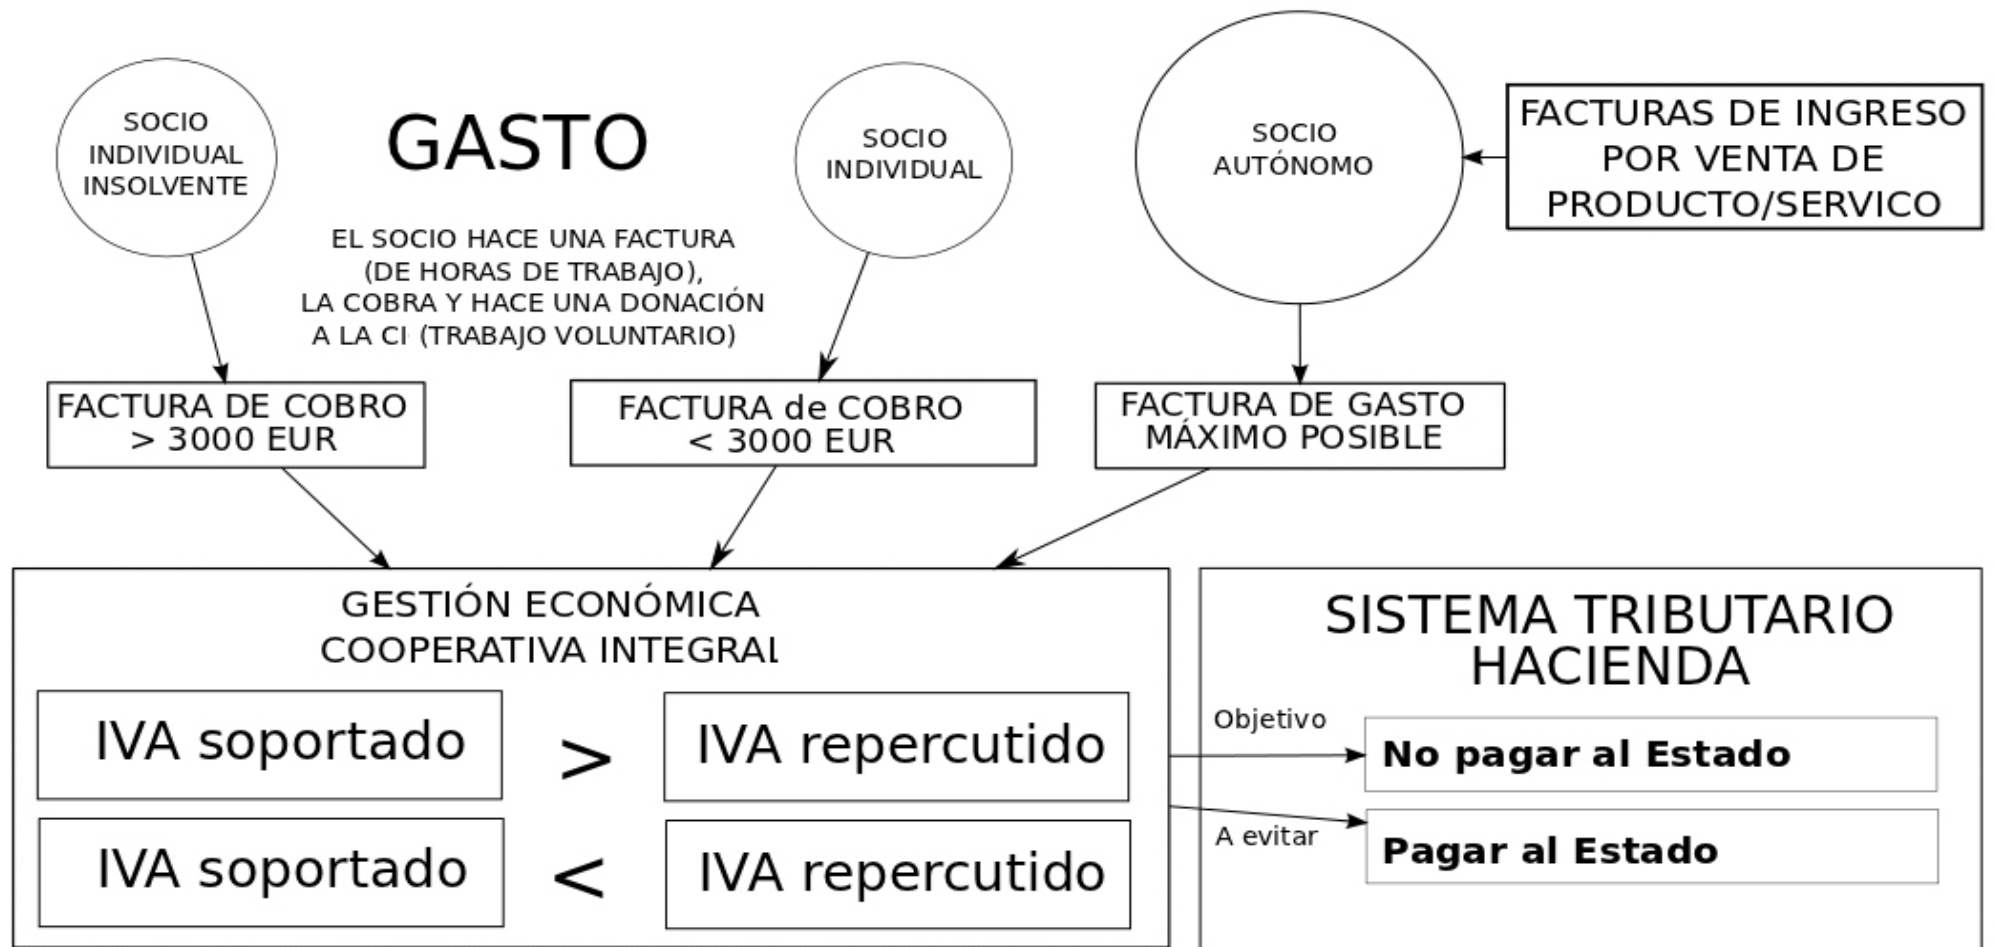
SOCIO INDIVIDUAL INSOLVENTE

GASTO

SOCIO INDIVIDUAL

SOCIO AUTÓNOMO

FACTURAS DE INGRESO POR VENTA DE PRODUCTO/SERVICO

EL SOCIO HACE UNA FACTURA (DE HORAS DE TRABAJO), LA COBRA Y HACE UNA DONACIÓN A LA CI (TRABAJO VOLUNTARIO)

FACTURA DE COBRO > 3000 EUR

FACTURA de COBRO < 3000 EUR

FACTURA DE GASTO MÁXIMO POSIBLE

GESTIÓN ECONÓMICA COOPERATIVA INTEGRAL

IVA soportado > IVA repercutido

IVA soportado < IVA repercutido

SISTEMA TRIBUTARIO HACIENDA

Objetivo

No pagar al Estado

A evitar

Pagar al Estado